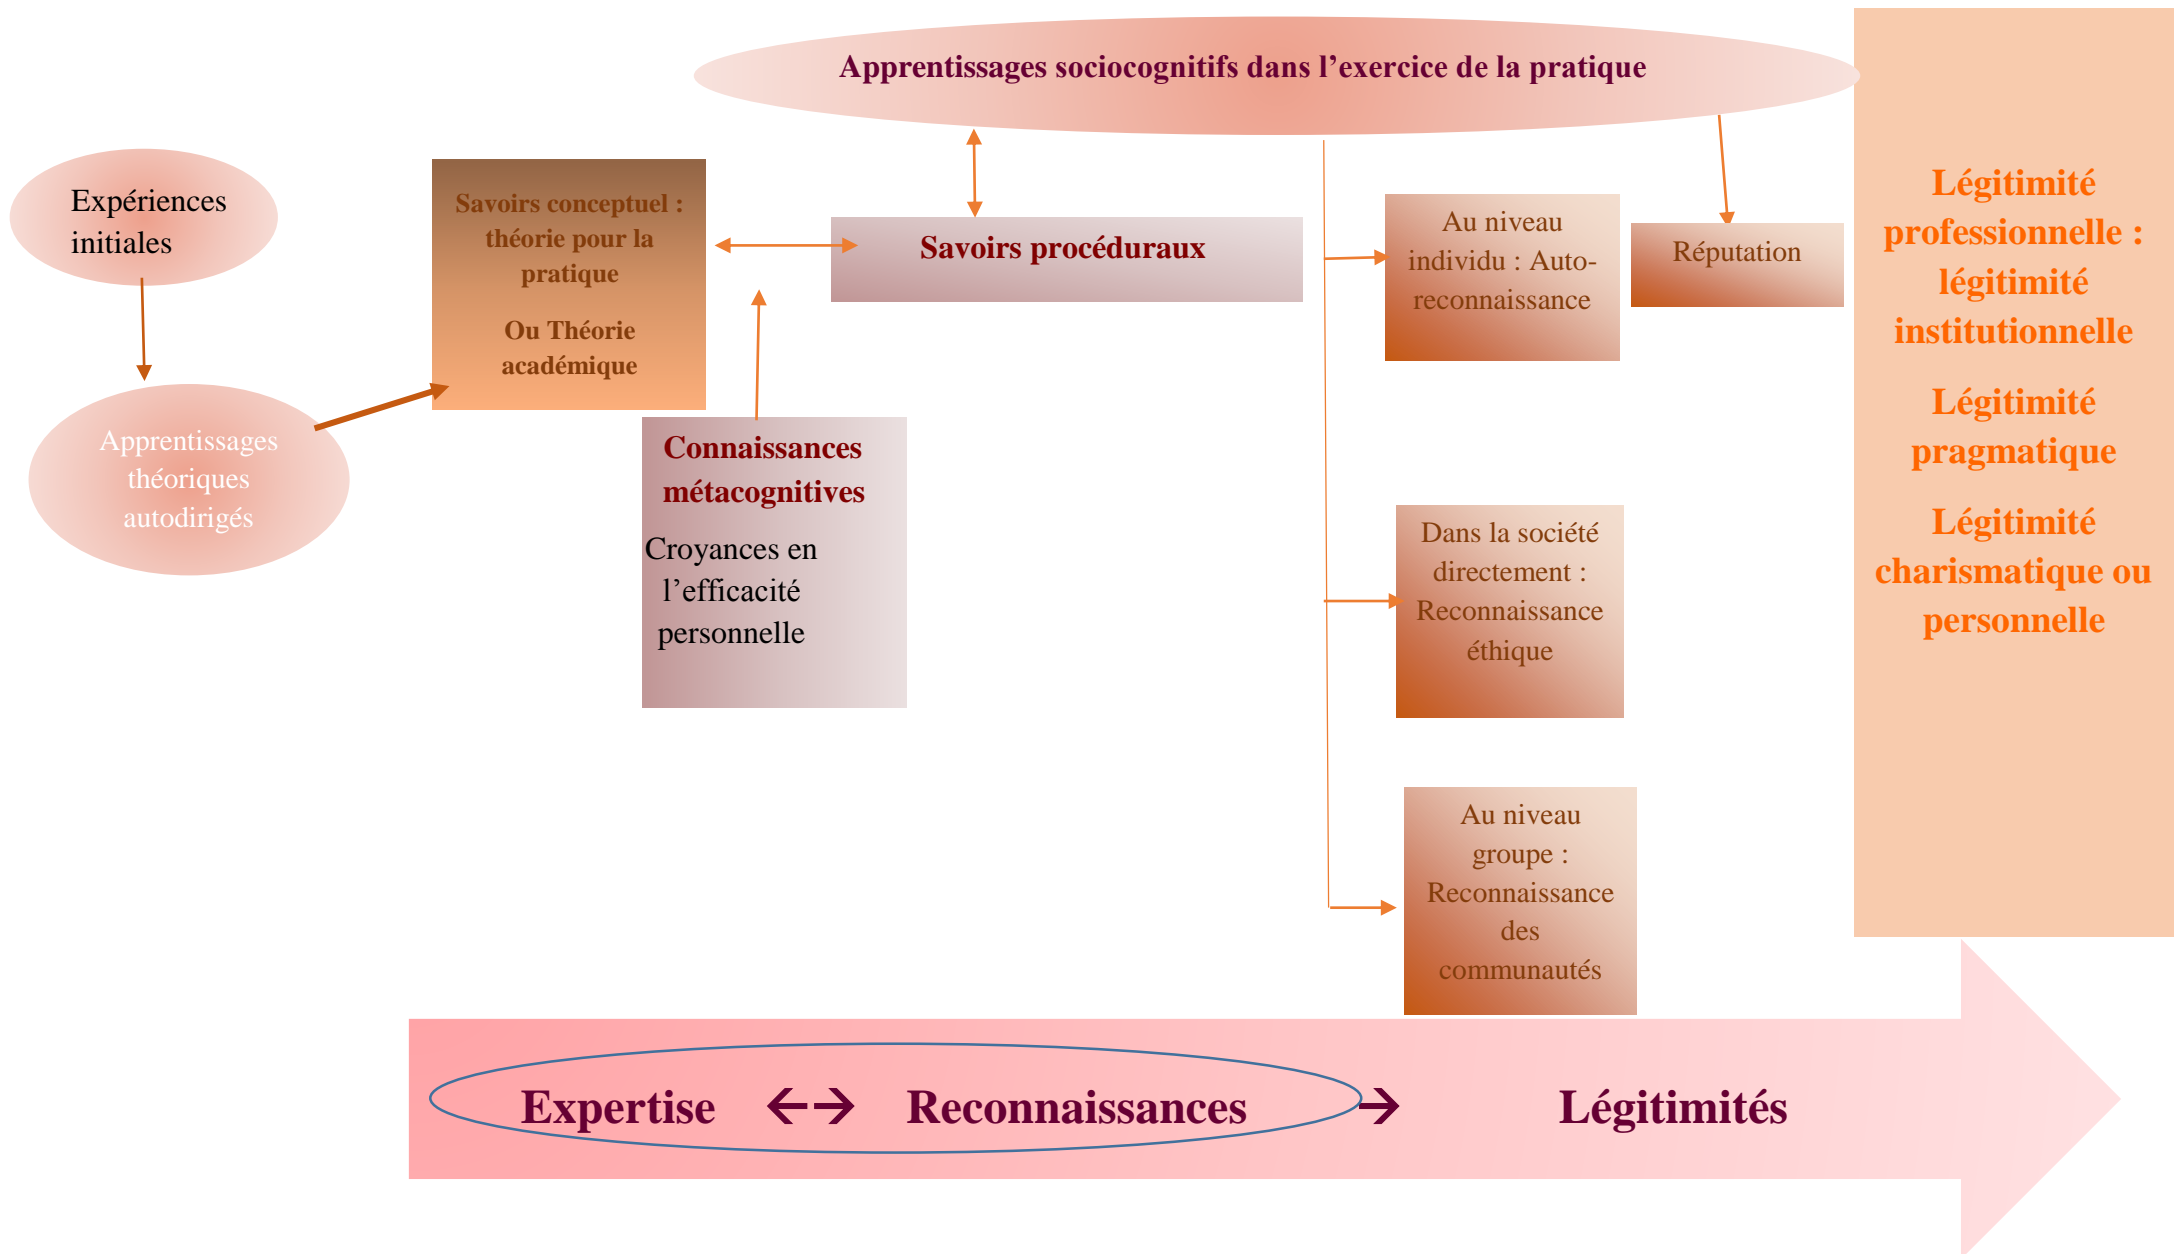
Apprentissages sociocognitifs dans l'exercice de la pratique

Expériences initiales

Apprentissages théoriques autodirigés

Savoirs conceptuel : théorie pour la pratique

Ou Théorie académique

Savoirs procéduraux

Connaissances métacognitives

Croyances en l'efficacité personnelle

Au niveau individu : Auto-reconnaissance

Réputation

Dans la société directement : Reconnaissance éthique

Au niveau groupe : Reconnaissance des communautés

Légitimité professionnelle : légitimité institutionnelle

Légitimité pragmatique

Légitimité charismatique ou personnelle

Expertise ←→ Reconnaissances → Légitimités